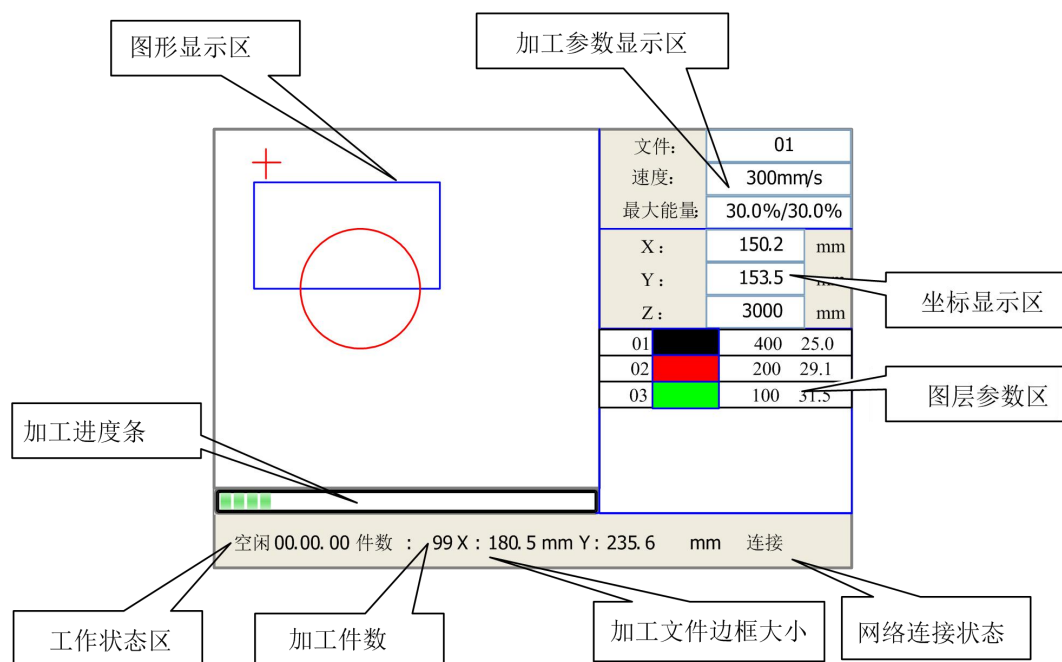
图形显示区

加工参数显示区

| 文件: | 01 |
|---|---|
| 速度: | 300mm/s |
| 最大能量: | 30.0%/30.0% |

X: 150.2 mm
Y: 153.5 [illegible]
Z: 3000 mm

坐标显示区

| 01 | | 400 | 25.0 |
|---|---|---|---|
| 02 | | 200 | 29.1 |
| 03 | | 100 | 31.5 |

图层参数区

加工进度条

空闲 00.00.00 件数 : 99 X : 180.5 mm Y : 235.6 mm 连接

工作状态区

加工件数

加工文件边框大小

网络连接状态